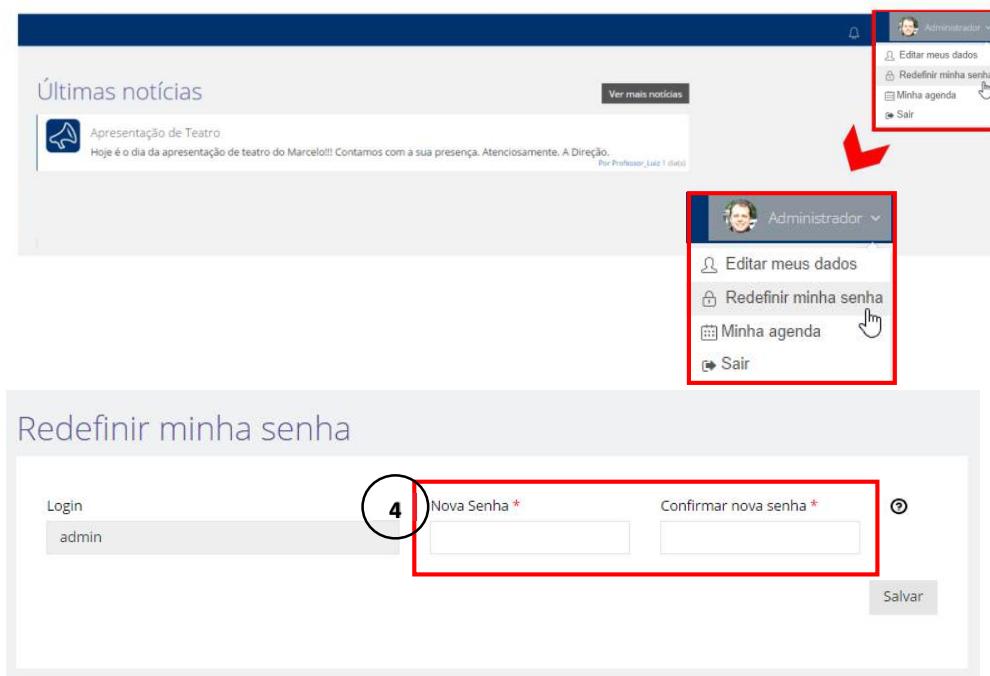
Administrador
Editar meus dados
Redefinir minha senha
Minha agenda
Sair

Últimas notícias

Ver mais notícias

Apresentação de Teatro
Hoje é o dia da apresentação de teatro do Marcelo!!! Contamos com a sua presença. Atenciosamente. A Direção.
Por Professor_Luiz 1 dia(s)

Administrador
Editar meus dados
Redefinir minha senha
Minha agenda
Sair

Redefinir minha senha

Login
admin

4
Nova Senha *
Confirmar nova senha *

Salvar